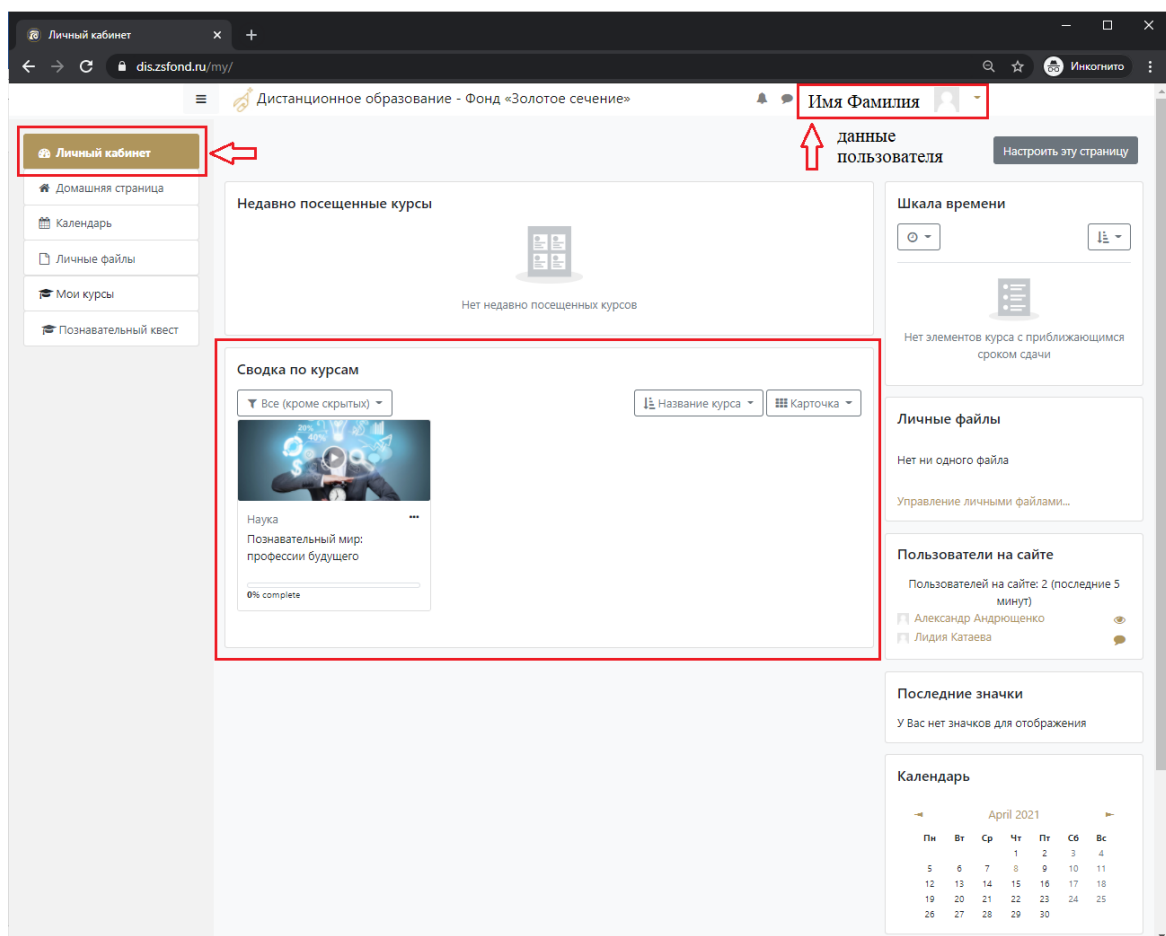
Личный кабинет ×   +

dis.zsfond.ru/my/

Инкогнито

Дистанционное образование - Фонд «Золотое сечение»

Имя Фамилия

данные пользователя

Настроить эту страницу

Личный кабинет

Домашняя страница

Календарь

Личные файлы

Мои курсы

Познавательный квест

Недавно посещенные курсы

Нет недавно посещенных курсов

Сводка по курсам

Все (кроме скрытых)

Название курса

Карточка

20%
40%

Наука

Познавательный мир: профессии будущего

0% complete

Шкала времени

Нет элементов курса с приближающимся сроком сдачи

Личные файлы

Нет ни одного файла

Управление личными файлами...

Пользователи на сайте

Пользователей на сайте: 2 (последние 5 минут)

Александр Андрющенко

Лидия Катаева

Последние значки

У Вас нет значков для отображения

Календарь

April 2021

| Пн | Вт | Ср | Чт | Пт | Сб | Вс |
|---|---|---|---|---|---|---|
| | | | 1 | 2 | 3 | 4 |
| 5 | 6 | 7 | 8 | 9 | 10 | 11 |
| 12 | 13 | 14 | 15 | 16 | 17 | 18 |
| 19 | 20 | 21 | 22 | 23 | 24 | 25 |
| 26 | 27 | 28 | 29 | 30 | | |